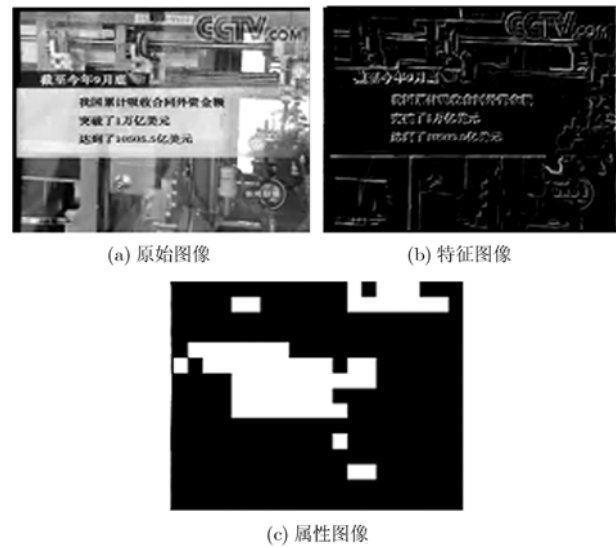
CCTV.com
截至今年9月底
我国累计吸收合同外资金额
突破了1万亿美元
达到了10505.5亿美元

(a) 原始图像

CCTV.com
截至今年9月底
我国累计吸收合同外资金额
突破了1万亿美元
达到了10505.5亿美元

(b) 特征图像

(c) 属性图像